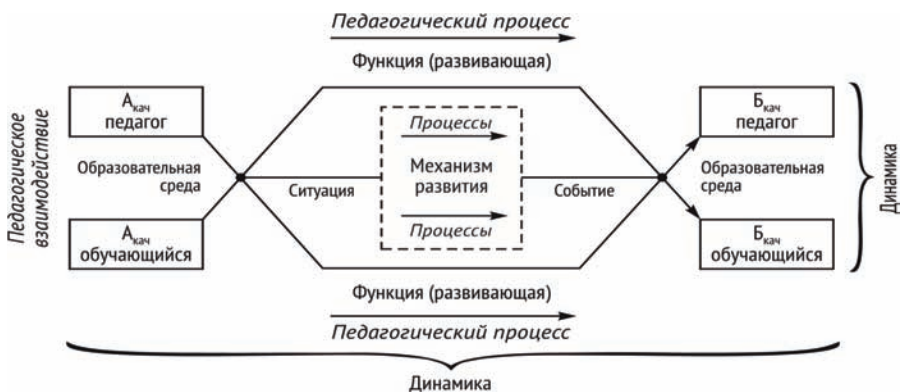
Педагогический процесс

Функция (развивающая)

Педагогическое взаимодействие

$А_{кач}$ педагог

Образовательная среда

$А_{кач}$ обучающийся

Ситуация

Процессы

Механизм развития

Процессы

Событие

$Б_{кач}$ педагог

Образовательная среда

$Б_{кач}$ обучающийся

Динамика

Функция (развивающая)

Педагогический процесс

Динамика